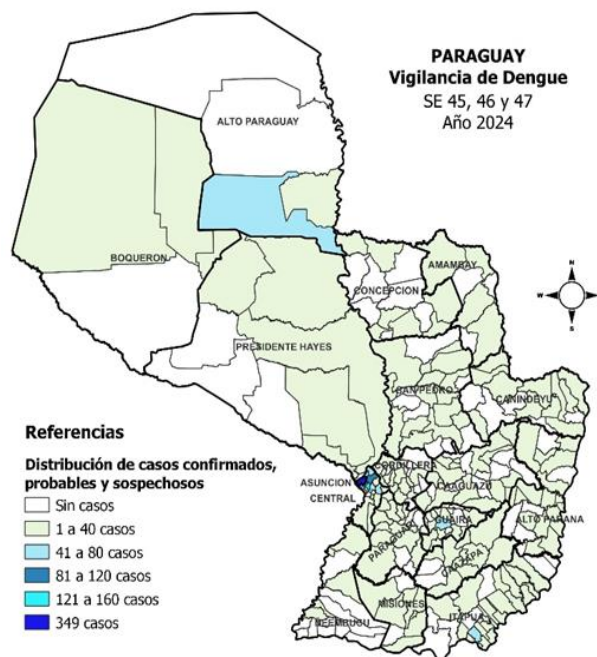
PARAGUAY
Vigilancia de Dengue
SE 45, 46 y 47
Año 2024

ALTO PARAGUAY
BOQUERON
AMAMBAY
CONCEPCION
PRESIDENTE HAYES
SAN PEDRO
CANINDEYU
CORDILLERA
ASUNCION
CENTRAL
CAAGUAZU
ALTO PARANA
GUAIRA
PARAGUARI
CAAZAPA
MISIONES
ITAPUA
ÑEEMBUCU

N
W
S

Referencias
Distribución de casos confirmados, probables y sospechosos
Sin casos
1 a 40 casos
41 a 80 casos
81 a 120 casos
121 a 160 casos
349 casos